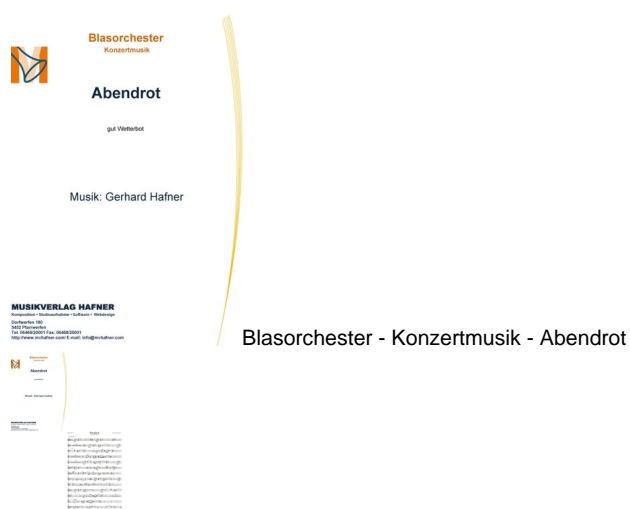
Blasorchester
Konzertmusik

Abendrot

gut Wetterbot

Musik: Gerhard Hafner

MUSIKVERLAG HAFNER
Komposition • Studioaufnahme • Software • Webdesign
Dorfwerfen 180
5452 Pfarrwerfen
Tel. 06468/20001 Fax: 06468/20001
http://www.mvhafner.com E-mail: info@mvhafner.com

Blasorchester - Konzertmusik - Abendrot

Blasorchester
Abendrot
Musik: Gerhard Hafner
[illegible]